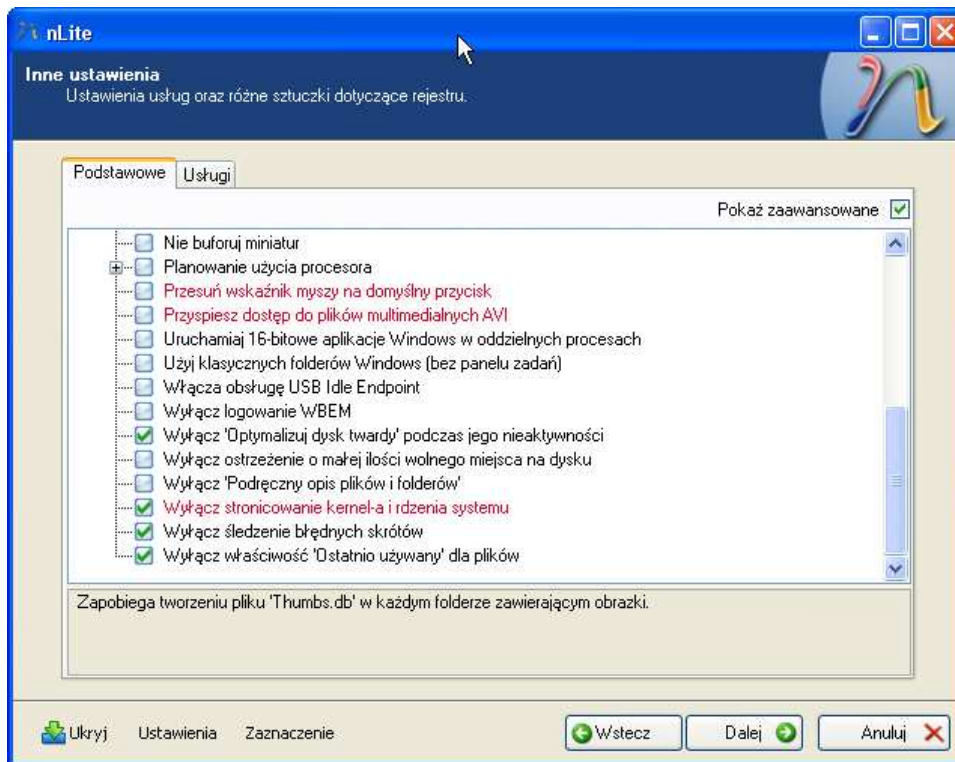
nLite

Inne ustawienia
Ustawienia usług oraz różne sztuczki dotyczące rejestru.

Podstawowe | Usługi

Pokaż zaawansowane

Nie buforuj miniatur
Planowanie użycia procesora
Przesuń wskaźnik myszy na domyślny przycisk
Przyspiesz dostęp do plików multimedialnych AVI
Uruchamiaj 16-bitowe aplikacje Windows w oddzielnych procesach
Użyj klasycznych folderów Windows (bez panelu zadań)
Włącza obsługę USB Idle Endpoint
Wyłącz logowanie WBEM
Wyłącz 'Optymalizuj dysk twardy' podczas jego nieaktywności
Wyłącz ostrzeżenie o małej ilości wolnego miejsca na dysku
Wyłącz 'Podręczny opis plików i folderów'
Wyłącz stronicowanie kernel-a i rdzenia systemu
Wyłącz śledzenie błędnych skrótów
Wyłącz właściwość 'Ostatnio używany' dla plików

Zapobiega tworzeniu pliku 'Thumbs.db' w każdym folderze zawierającym obrazki.

Ukryj Ustawienia Zaznaczenie Wstecz Dalej Anuluj